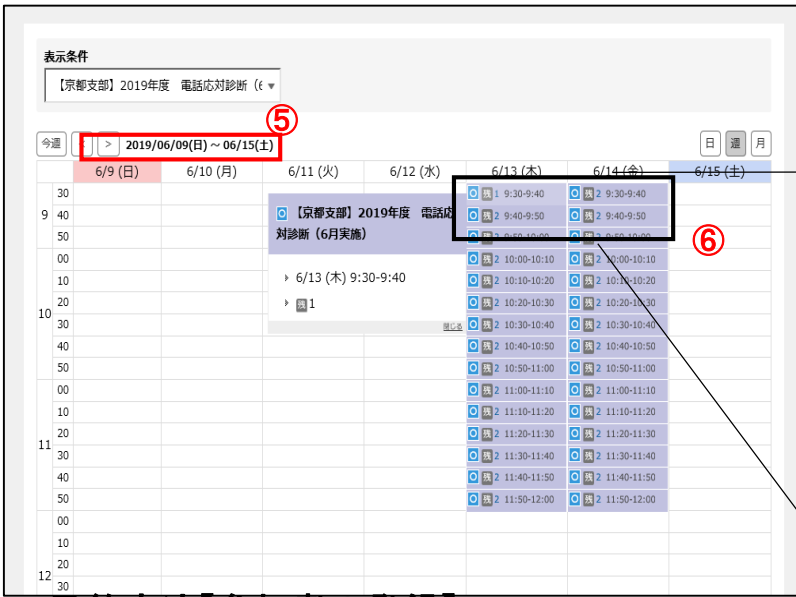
表示条件

【京都支部】2019年度　電話応対診断（6 ▼

⑤

今週 < > 2019/06/09(日) ~ 06/15(土)

日 週 月

| | | 6/9 (日) | 6/10 (月) | 6/11 (火) | 6/12 (水) | 6/13 (木) | 6/14 (金) | 6/15 (土) |
|---|---|---|---|---|---|---|---|---|
| 9 | 30 | | | | | O 残1 9:30-9:40 | O 残2 9:30-9:40 | |
| | 40 | | | | | O 残2 9:40-9:50 | O 残2 9:40-9:50 | |
| | 50 | | | | | O 残2 9:50-10:00 | O 残2 9:50-10:00 | |
| 10 | 00 | | | | | O 残2 10:00-10:10 | O 残2 10:00-10:10 | |
| | 10 | | | | | O 残2 10:10-10:20 | O 残2 10:10-10:20 | |
| | 20 | | | | | O 残2 10:20-10:30 | O 残2 10:20-10:30 | |
| | 30 | | | | | O 残2 10:30-10:40 | O 残2 10:30-10:40 | |
| | 40 | | | | | O 残2 10:40-10:50 | O 残2 10:40-10:50 | |
| | 50 | | | | | O 残2 10:50-11:00 | O 残2 10:50-11:00 | |
| 11 | 00 | | | | | O 残2 11:00-11:10 | O 残2 11:00-11:10 | |
| | 10 | | | | | O 残2 11:10-11:20 | O 残2 11:10-11:20 | |
| | 20 | | | | | O 残2 11:20-11:30 | O 残2 11:20-11:30 | |
| | 30 | | | | | O 残2 11:30-11:40 | O 残2 11:30-11:40 | |
| | 40 | | | | | O 残2 11:40-11:50 | O 残2 11:40-11:50 | |
| | 50 | | | | | O 残2 11:50-12:00 | O 残2 11:50-12:00 | |
| 12 | 00 | | | | | | | |
| | 10 | | | | | | | |
| | 20 | | | | | | | |
| | 30 | | | | | | | |

⑥

O 【京都支部】2019年度　電話応対診断（6月実施）

› 6/13 (木) 9:30-9:40

› 残1

閉じる